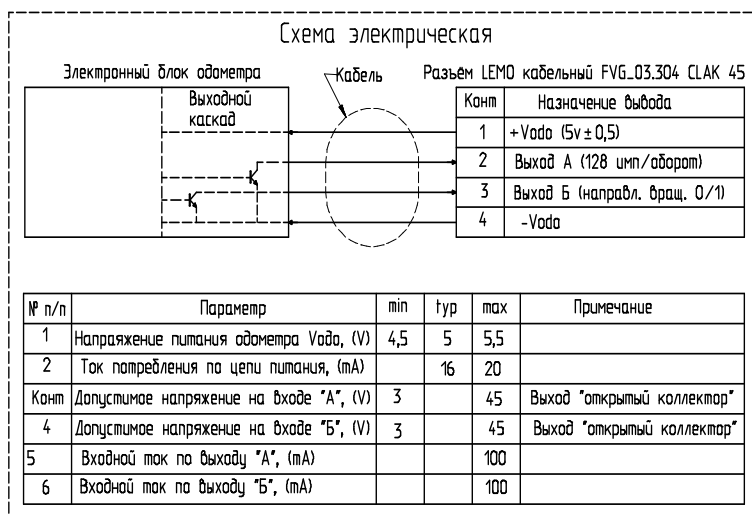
Схема электрическая

Электронный блок одометра

Кабель

Разъём LEMO кабельный FVG_03.304 CLAK 45

Выходной каскад

| Конт | Назначение вывода |
|---|---|
| 1 | +Vodo (5v ± 0,5) |
| 2 | Выход А (128 имп/оборот) |
| 3 | Выход Б (направл. вращ. 0/1) |
| 4 | -Vodo |

| № п/п | Параметр | min | typ | max | Примечание |
|---|---|---|---|---|---|
| 1 | Напряжение питания одометра Vodo, (V) | 4,5 | 5 | 5,5 | |
| 2 | Ток потребления по цепи питания, (mA) | | 16 | 20 | |
| Конт | Допустимое напряжение на входе "А", (V) | 3 | | 45 | Выход "открытый коллектор" |
| 4 | Допустимое напряжение на входе "Б", (V) | 3 | | 45 | Выход "открытый коллектор" |
| 5 | Входной ток по выходу "А", (mA) | | | 100 | |
| 6 | Входной ток по выходу "Б", (mA) | | | 100 | |